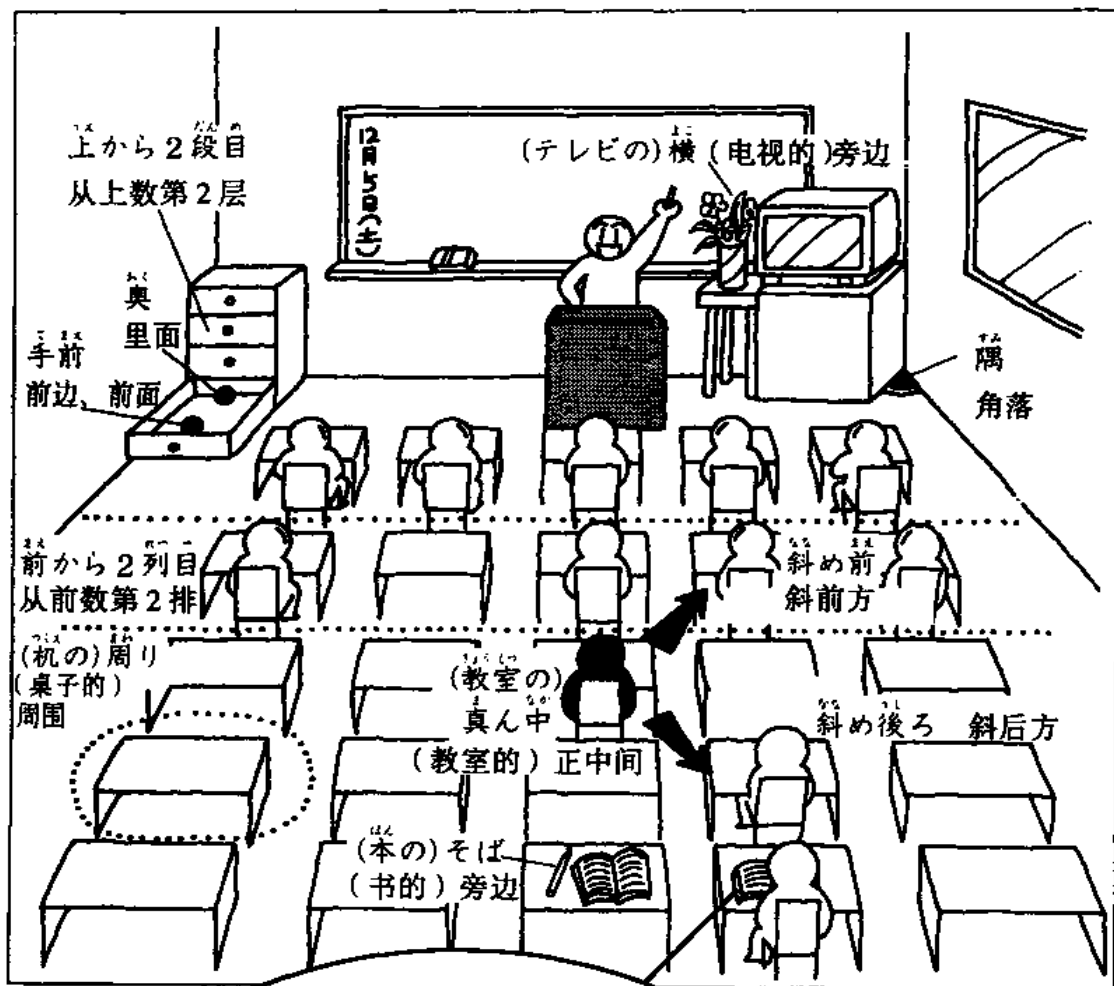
上から2段目
从上数第2层

12月5日(土)

(テレビの)横(电视的)旁边

奥
里面

手前
前边、前面

隅
角落

前から2列目
从前数第2排

斜め前
斜前方

(机の)周り
(桌子的)
周围

(教室の)
真ん中
(教室的)正中间

斜め後ろ　斜后方

(本の)そば
(书的)旁边